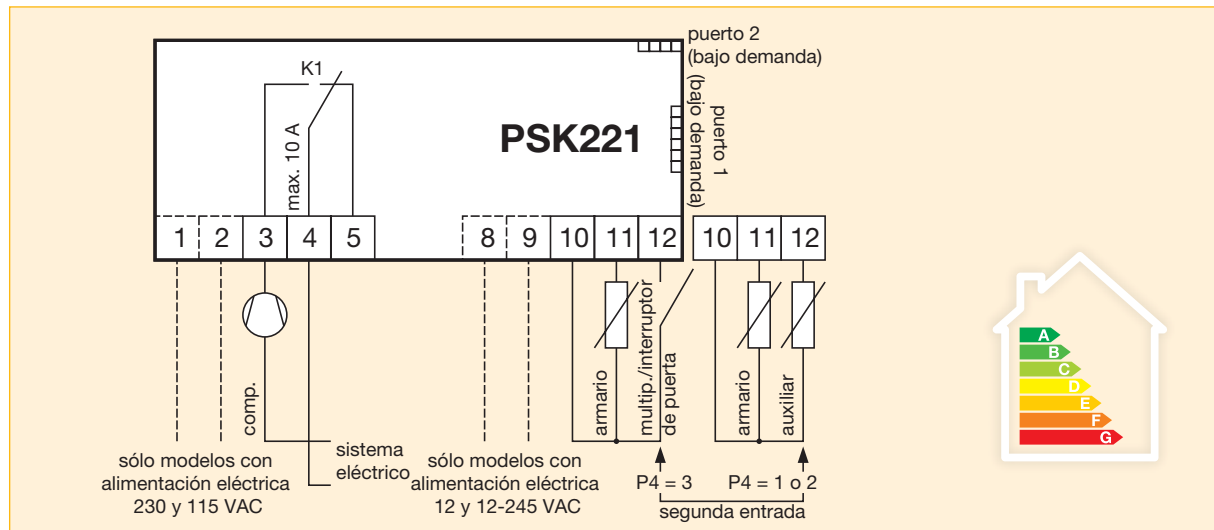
puerto 2
(bajo demanda)

K1

max. 10 A

PSK221

puerto 1
(bajo demanda)

| 1 | 2 | 3 | 4 | 5 |
|---|---|---|---|---|

| 8 | 9 | 10 | 11 | 12 |
|---|---|---|---|---|

| 10 | 11 | 12 |
|---|---|---|

comp.

armario

multip./interruptor de puerta

armario

auxiliar

sistema eléctrico

sólo modelos con alimentación eléctrica 230 y 115 VAC

sólo modelos con alimentación eléctrica 12 y 12-245 VAC

P4 = 3

P4 = 1 o 2

segunda entrada

A
B
C
D
E
F
G